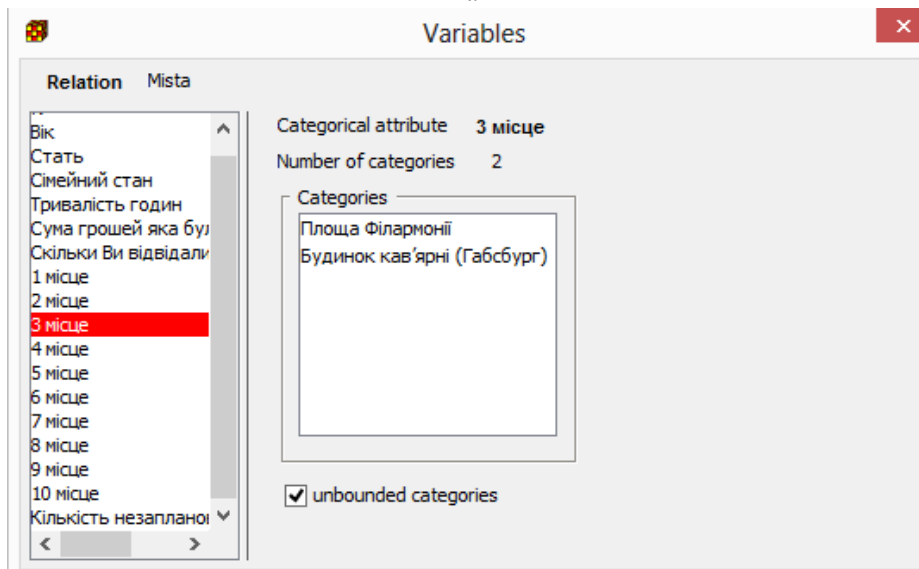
Variables

Relation Mista

Вік
Стать
Сімейний стан
Тривалість годин
Сума грошей яка бул
Скільки Ви відвідали
1 місце
2 місце
3 місце
4 місце
5 місце
6 місце
7 місце
8 місце
9 місце
10 місце
Кількість незапланоі

Categorical attribute 3 місце
Number of categories 2

Categories
Площа Філармонії
Будинок кав'ярні (Габсбург)

unbounded categories